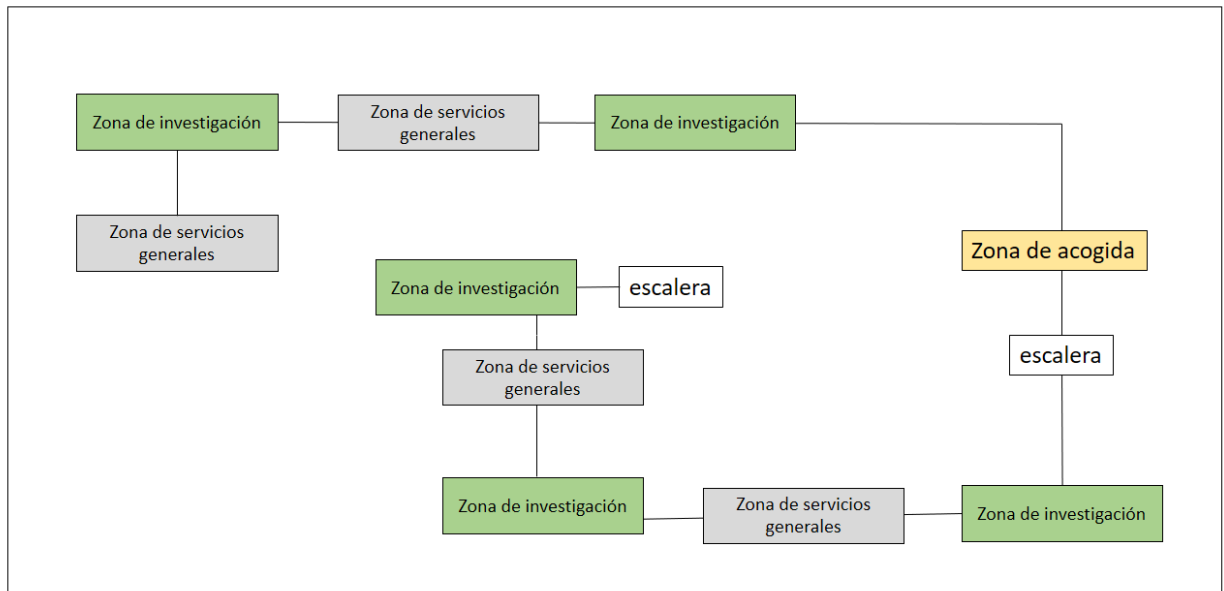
Zona de investigación

Zona de servicios generales

Zona de investigación

Zona de servicios generales

Zona de acogida

Zona de investigación

escalera

Zona de servicios generales

escalera

Zona de investigación

Zona de servicios generales

Zona de investigación